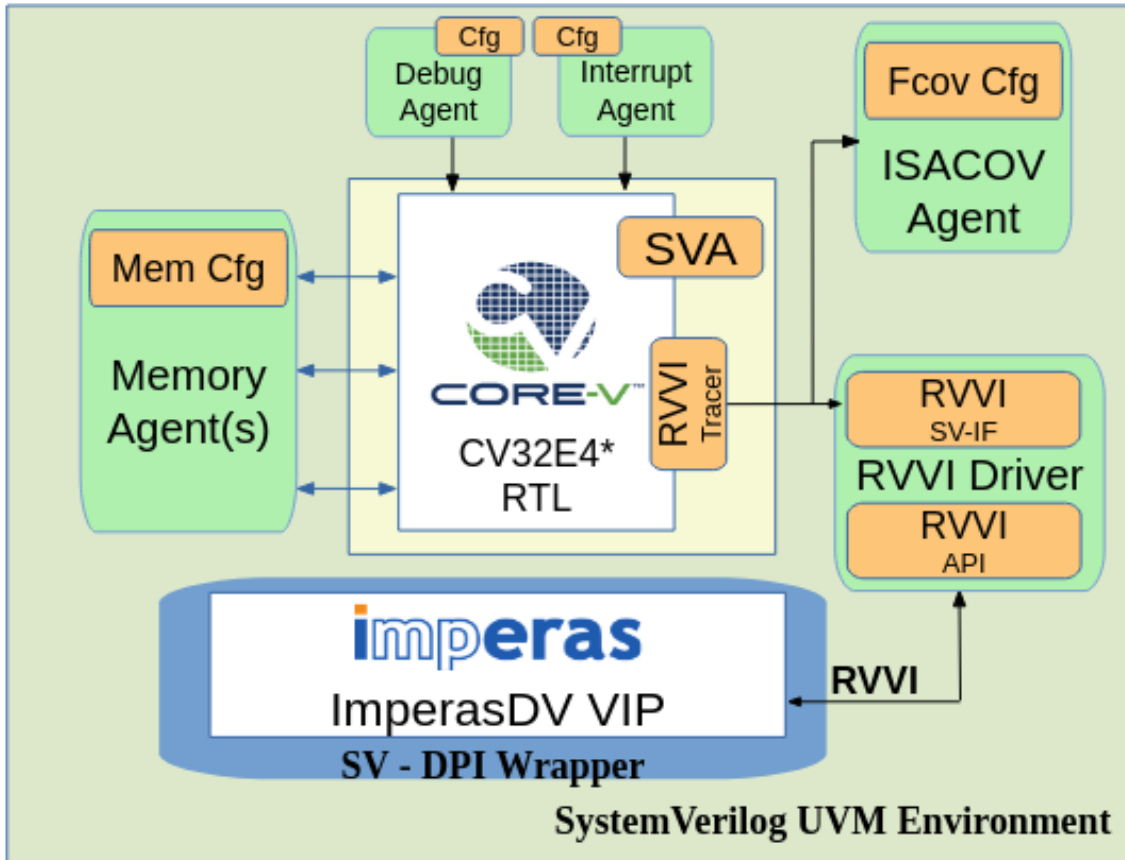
Cfg
Debug Agent

Cfg
Interrupt Agent

Fcov Cfg
ISACOV Agent

Mem Cfg
Memory Agent(s)

SVA

CORE-V™

RVVI Tracer

CV32E4* RTL

RVVI
SV-IF
RVVI Driver
RVVI
API

imperas
ImperasDV VIP
SV - DPI Wrapper

RVVI

SystemVerilog UVM Environment